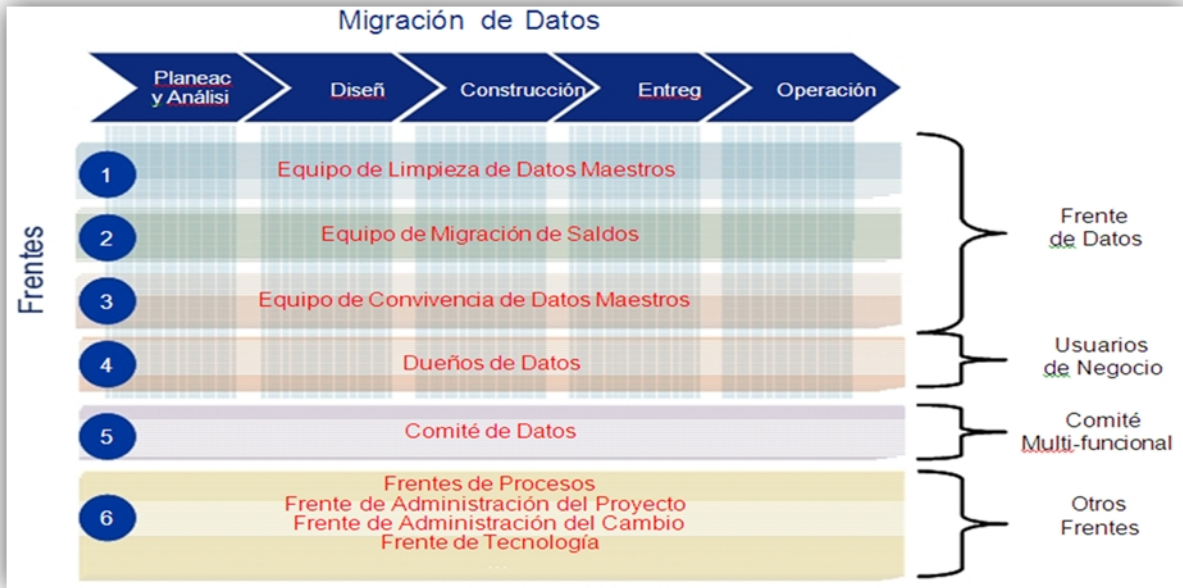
Migración de Datos

Planeac y Análisi

Diseñ

Construcción

Entreg

Operación

Frentes

1 Equipo de Limpieza de Datos Maestros

2 Equipo de Migración de Saldos

3 Equipo de Convivencia de Datos Maestros

Frente de Datos

4 Dueños de Datos

Usuarios de Negocio

5 Comité de Datos

Comité Multi-funcional

6 Frentes de Procesos
Frente de Administración del Proyecto
Frente de Administración del Cambio
Frente de Tecnología
...

Otros Frentes